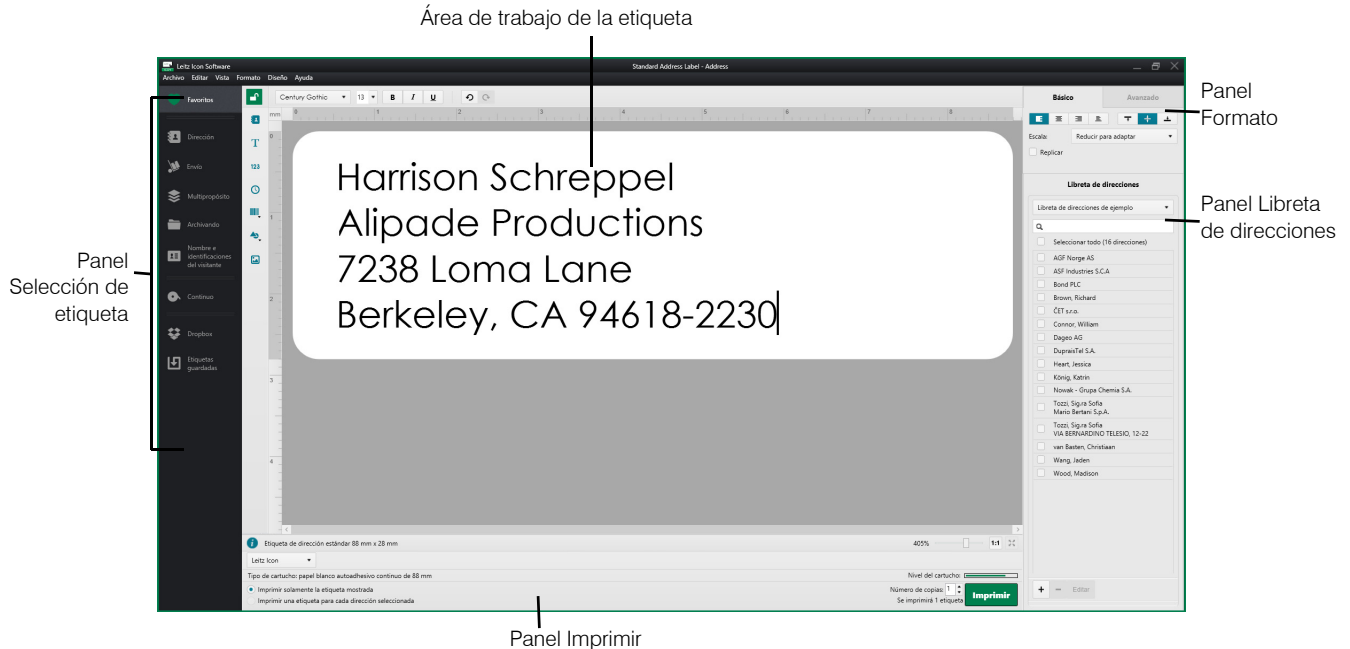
Área de trabajo de la etiqueta

Leitz Icon Software
Archivo Editar Vista Formato Diseño Ayuda
Standard Address Label - Address

Favoritos
Dirección
Envío
Multipropósito
Archivando
Nombre e identificaciones del visitante
Continuo
Dropbox
Etiquetas guardadas

Century Gothic 13 B I U

mm

Harrison Schreppel
Alipade Productions
7238 Loma Lane
Berkeley, CA 94618-2230

Etiqueta de dirección estándar 88 mm x 28 mm
405% 1:1
Leitz Icon
Tipo de cartucho: papel blanco autoadhesivo continuo de 88 mm
Nivel del cartucho:
Imprimir solamente la etiqueta mostrada
Imprimir una etiqueta para cada dirección seleccionada
Número de copias: 1
Se imprimirá 1 etiqueta
Imprimir

Básico
Avanzado
Escala: Reducir para adaptar
Replicar
Libreta de direcciones
Libreta de direcciones de ejemplo
Seleccionar todo (16 direcciones)
AGF Norge AS
ASF Industries S.C.A
Bond PLC
Brown, Richard
ČET s.r.o.
Connor, William
Dageo AG
DupraisTel S.A.
Heart, Jessica
König, Katrin
Nowak - Grupa Chemia S.A.
Tozzi, Sig.ra Sofia Mario Bertani S.p.A.
Tozzi, Sig.ra Sofia VIA BERNARDINO TELESIO, 12-22
van Basten, Christiaan
Wang, Jaden
Wood, Madison
+ − Editar

Panel Formato
Panel Libreta de direcciones
Panel Selección de etiqueta
Panel Imprimir